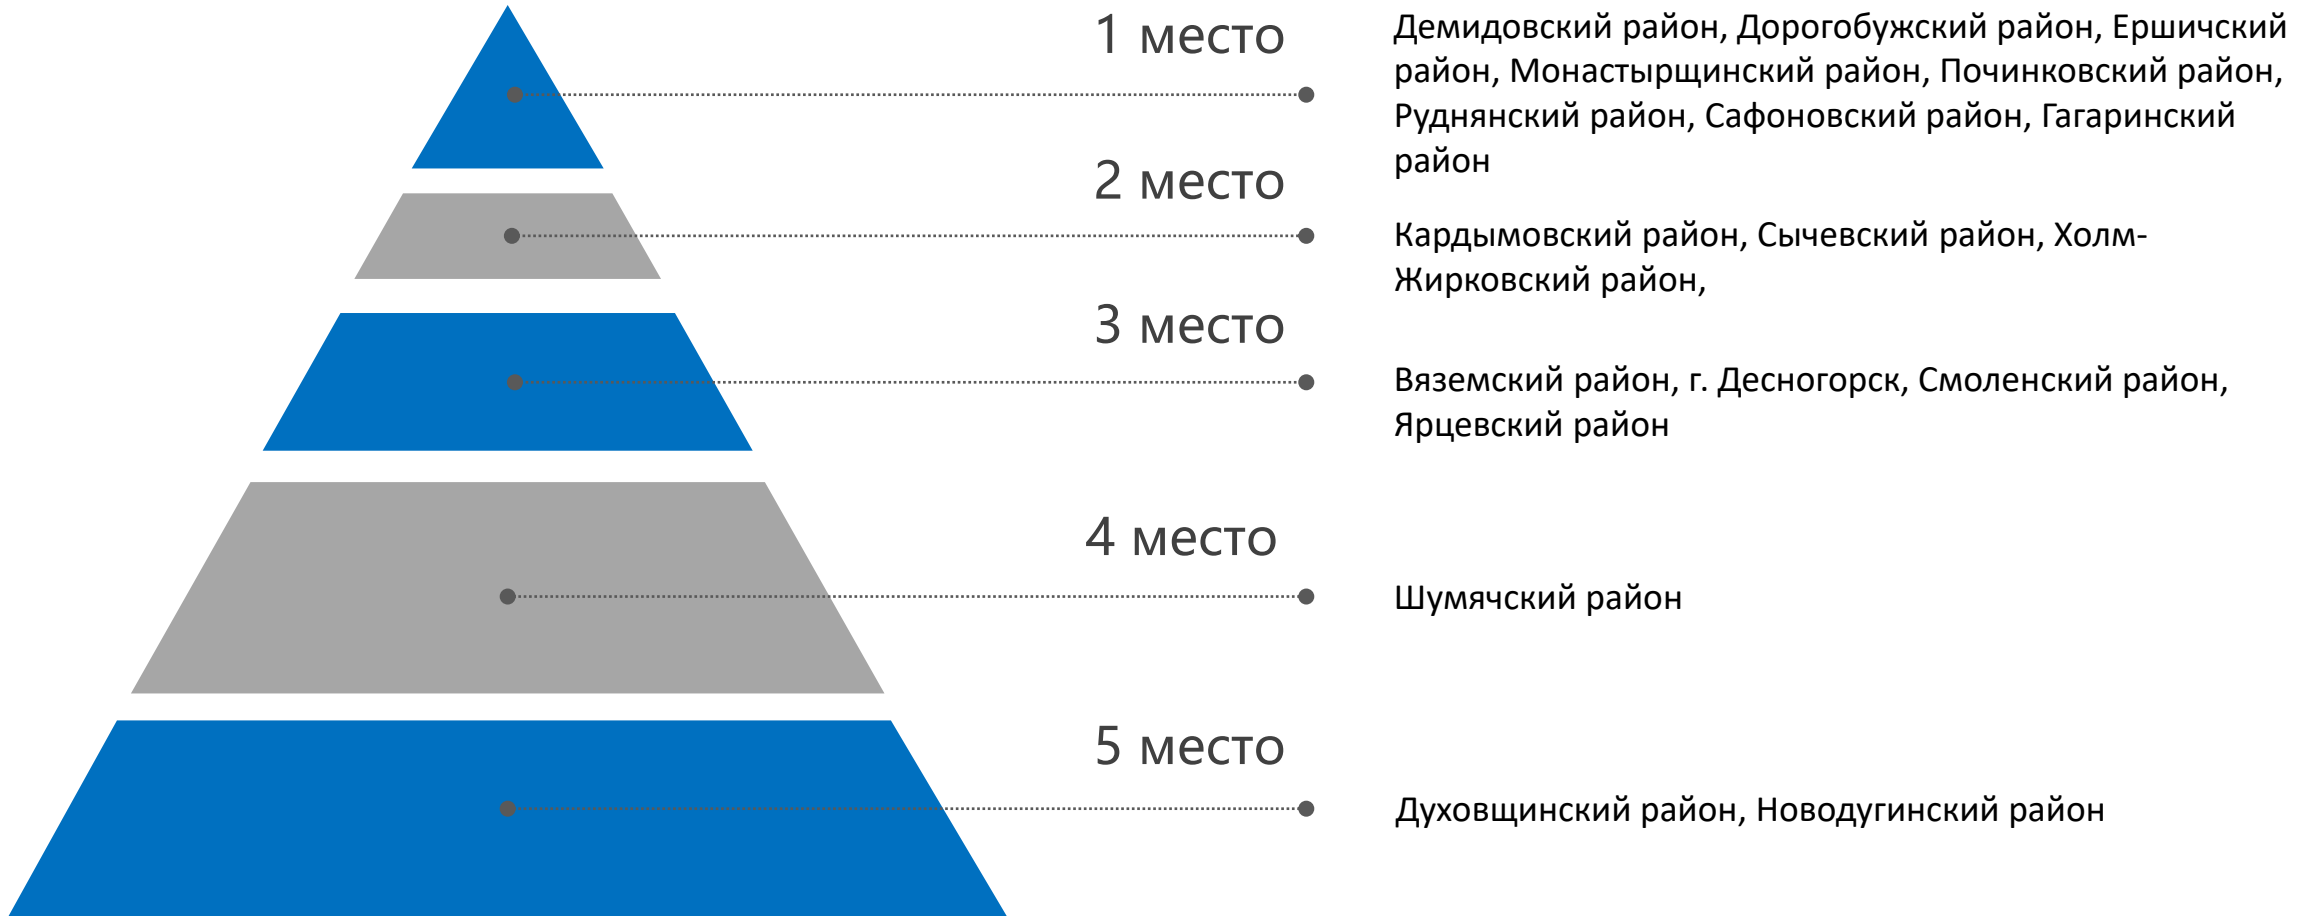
1 место

Демидовский район, Дорогобужский район, Ершичский район, Монастырщинский район, Починковский район, Руднянский район, Сафоновский район, Гагаринский район

2 место

Кардымовский район, Сычевский район, Холм-Жирковский район,

3 место

Вяземский район, г. Десногорск, Смоленский район, Ярцевский район

4 место

Шумячский район

5 место

Духовщинский район, Новодугинский район